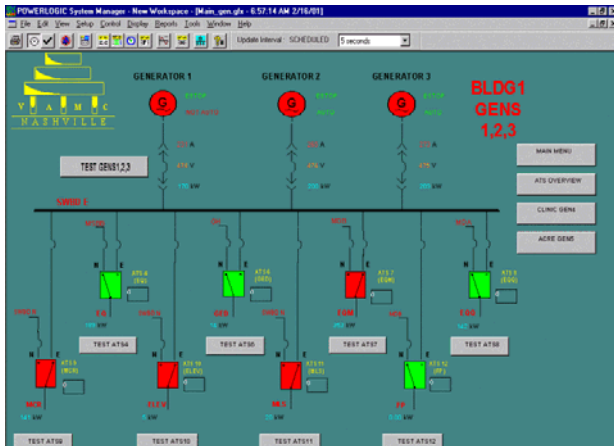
POWERLOGIC System Manager - New Workspace - [Main_gen.gfx - 6:57:14 AM 2/16/01]
File Edit View Setup Control Display Reports Tools Window Help
Update Interval: SCHEDULED
5 seconds

V A M C
NASHVILLE

GENERATOR 1
GENERATOR 2
GENERATOR 3

G
G
G

BLDG1
GENS
1,2,3

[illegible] A
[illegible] V
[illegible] kW

TEST GENS1,2,3

MAIN MENU
ATS OVERVIEW
CLINIC GENS
ACRE GENS

SWBD 1

N E
ATS 4 (EG)
EX
kW
TEST ATS4

N E
ATS 6 (GD)
GEN
kW
TEST ATS6

N E
ATS 7 (EM)
EQM
kW
TEST ATS7

N E
ATS 8 (EG)
EQG
kW
TEST ATS8

N E
ATS 9 (NCR)
NCR
kW
TEST ATS9

N E
ATS 10 (ELEV)
ELEV
kW
TEST ATS10

N E
ATS 11 (NLS)
NLS
kW
TEST ATS11

N E
ATS 12 (FP)
FP
kW
TEST ATS12